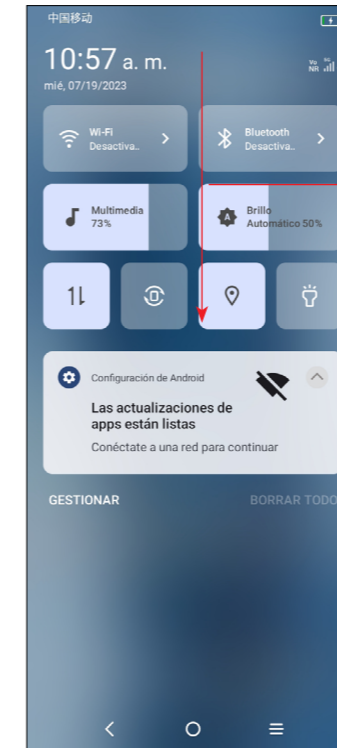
中国移动

10:57 a. m.
mié, 07/19/2023

VoNR

Wi-Fi
Desactiva..

Bluetooth
Desactiva..

Multimedia
73%

Brillo
Automático 50%

Configuración de Android

Las actualizaciones de apps están listas
Conéctate a una red para continuar

GESTIONAR

BORRAR TODO